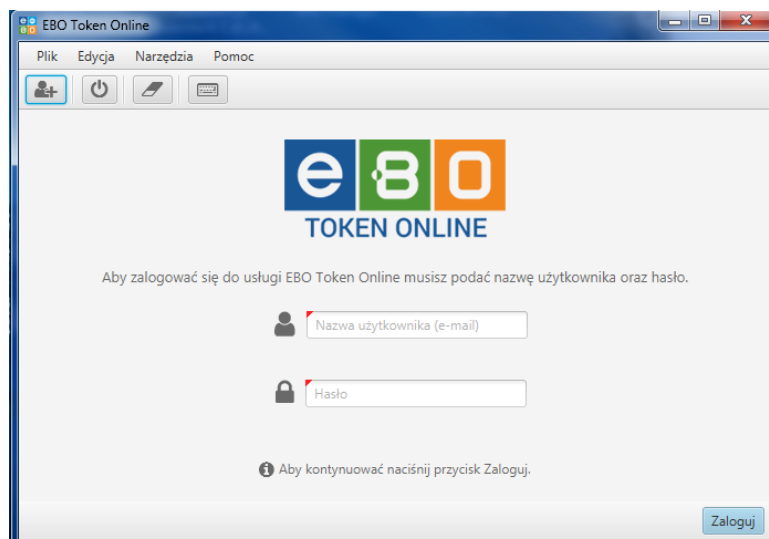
EBO Token Online

Plik Edycja Narzędzia Pomoc

eBO
TOKEN ONLINE

Aby zalogować się do usługi EBO Token Online musisz podać nazwę użytkownika oraz hasło.

Nazwa użytkownika (e-mail)

Hasło

Aby kontynuować naciśnij przycisk Zaloguj.

Zaloguj